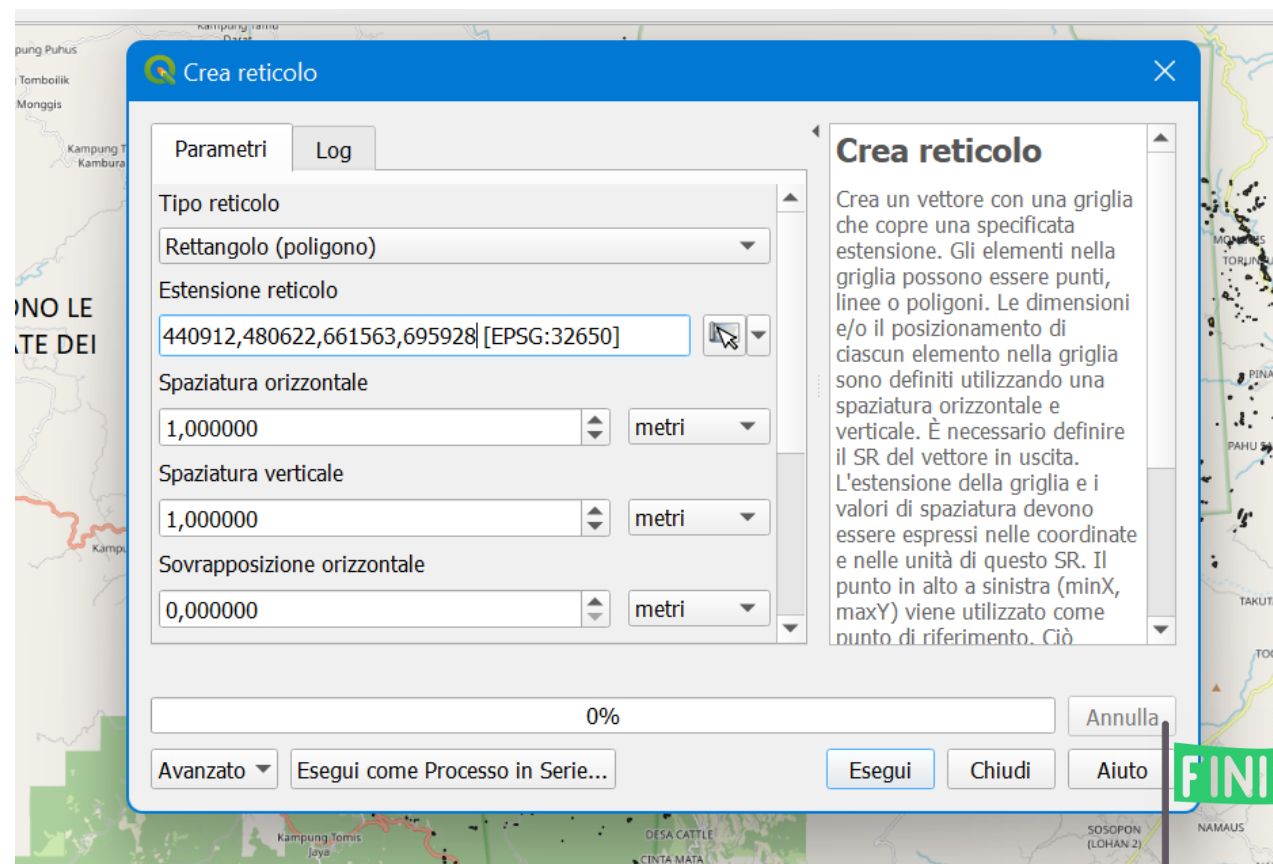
Crea reticolo

Parametri
Log

Tipo reticolo
Rettangolo (poligono)
Estensione reticolo
440912,480622,661563,695928 [EPSG:32650]
Spaziatura orizzontale
1,000000
metri
Spaziatura verticale
1,000000
metri
Sovrapposizione orizzontale
0,000000
metri

Crea reticolo
Crea un vettore con una griglia che copre una specificata estensione. Gli elementi nella griglia possono essere punti, linee o poligoni. Le dimensioni e/o il posizionamento di ciascun elemento nella griglia sono definiti utilizzando una spaziatura orizzontale e verticale. È necessario definire il SR del vettore in uscita. L'estensione della griglia e i valori di spaziatura devono essere espressi nelle coordinate e nelle unità di questo SR. Il punto in alto a sinistra (minX, maxY) viene utilizzato come punto di riferimento. Ciò

0%
Annulla
Avanzato
Esegui come Processo in Serie...
Esegui
Chiudi
Aiuto

Kampung Tamu Darat
Kampung Puhus
Tomboilik
Monggis
Kampung T Kambura
ONO LE
ATE DEI
Kampu
Kampung Tomis Jaya
DESA CATTLE
CINTA MATA
SOSOPON (LOHAN 2)
NAMAUS
TAKUT
PAHU
PINA
MONGIS
TORUN
FINI